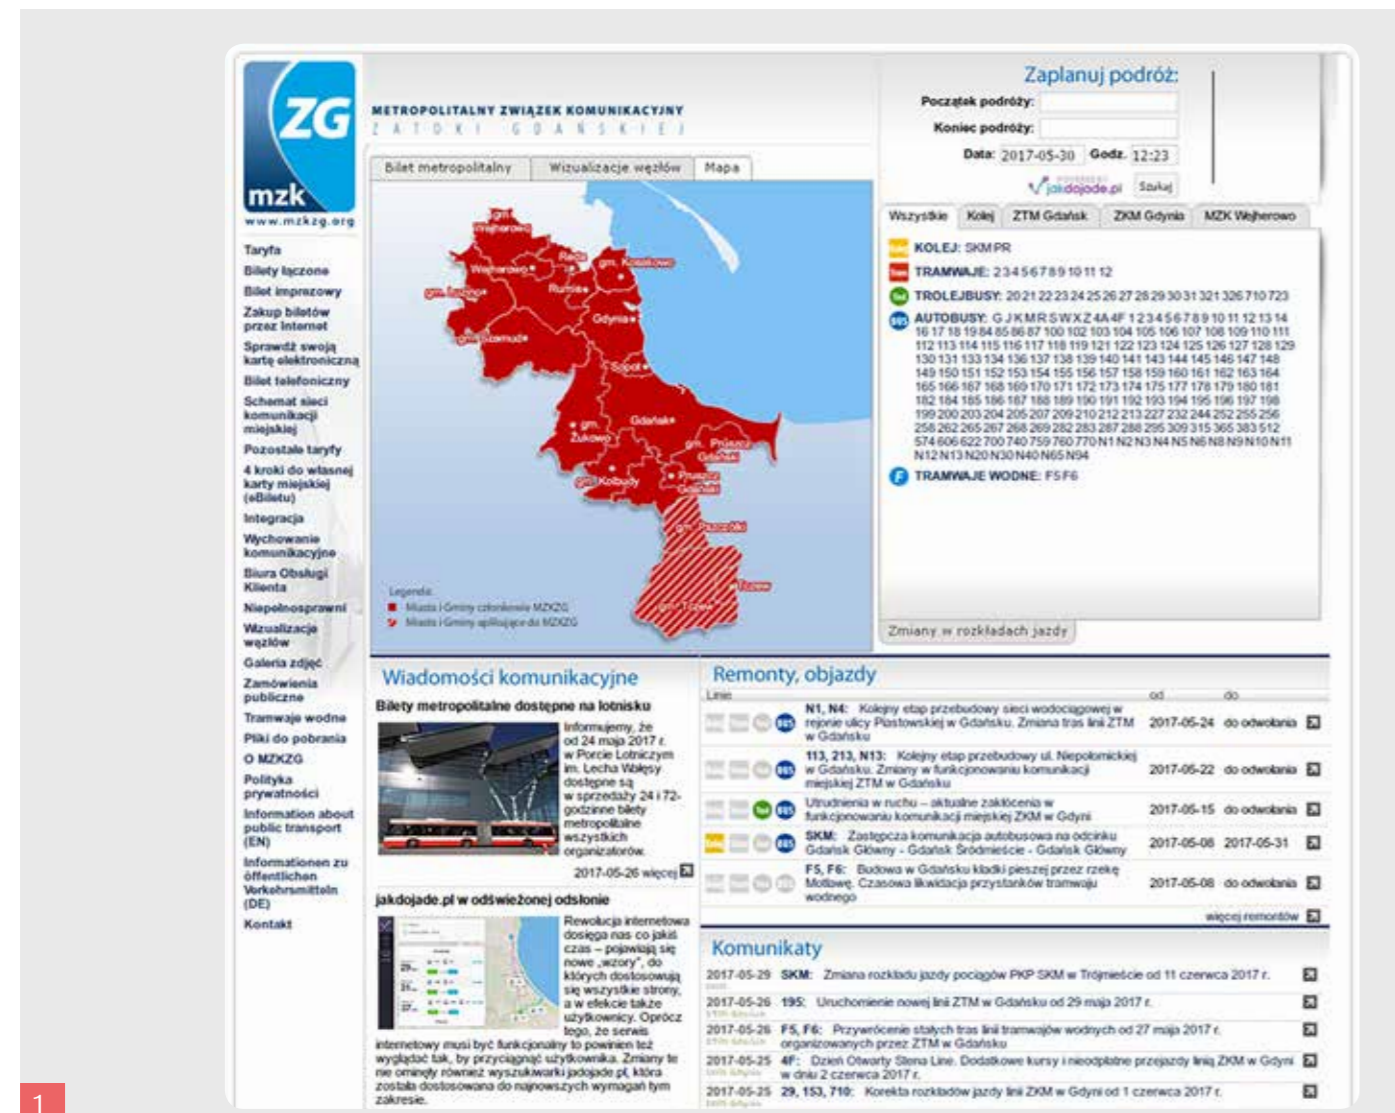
ZG
mzk
www.mzkzg.org

METROPOLITALNY ZWIĄZEK KOMUNIKACYJNY
ZATOKI GDAŃSKIEJ

Bilet metropolitalny | Wizualizacje węzłów | Mapa

Taryfa
Bilety łączone
Bilet imprezowy
Zakup biletów przez Internet
Sprawdź swoją kartę elektroniczną
Bilet telefoniczny
Schemat sieci komunikacji miejskiej
Pozostałe taryfy
4 kroki do własnej karty miejskiej (eBiletu)
Integracja
Wychowanie komunikacyjne
Biura Obsługi Klienta
Niepełnosprawni
Wizualizacje węzłów
Galeria zdjęć
Zamówienia publiczne
Tramwaje wodne
Pliki do pobrania
O MZKZG
Polityka prywatności
Information about public transport (EN)
Informationen zu öffentlichen Verkehrsmitteln (DE)
Kontakt

gm. Wejherowo
Wejherowo
Reda
gm. Kosakowo
gm. Luzino
Rumia
Gdynia
gm. Szemud
Sopot
gm. Żukowo
Gdańsk
gm. Pruszcz Gdański
gm. Kolbudy
Pruszcz Gdański
gm. Pszczółki
Tczew
gm. Tczew

Legenda:
Miasta i Gminy członkowie MZKZG
Miasta i Gminy aplikujące do MZKZG

Zaplanuj podróż:
Początek podróży:
Koniec podróży:
Data: 2017-05-30 Godz. 12:23
jakdojade.pl
Szukaj

Wszystkie | Kolej | ZTM Gdańsk | ZKM Gdynia | MZK Wejherowo

KOLEJ: SKM PR
TRAMWAJE: 2 3 4 5 6 7 8 9 10 11 12
TROLEJBUSY: 20 21 22 23 24 25 26 27 28 29 30 31 321 326 710 723
AUTOBUSY: G J K M R S W X Z 4A 4F 1 2 3 4 5 6 7 8 9 10 11 12 13 14 16 17 18 19 84 85 86 87 100 102 103 104 105 106 107 108 109 110 111 112 113 114 115 116 117 118 119 121 122 123 124 125 126 127 128 129 130 131 133 134 136 137 138 139 140 141 143 144 145 146 147 148 149 150 151 152 153 154 155 156 157 158 159 160 161 162 163 164 165 166 167 168 169 170 171 172 173 174 175 177 178 179 180 181 182 184 185 186 187 188 189 190 191 192 193 194 195 196 197 198 199 200 203 204 205 207 209 210 212 213 227 232 244 252 255 256 258 262 265 267 268 269 282 283 287 288 295 309 315 365 383 512 574 606 622 700 740 759 760 770 N1 N2 N3 N4 N5 N6 N8 N9 N10 N11 N12 N13 N20 N30 N40 N65 N94
TRAMWAJE WODNE: F5 F6

Zmiany w rozkładach jazdy

Wiadomości komunikacyjne
Bilety metropolitalne dostępne na lotnisku
Informujemy, że od 24 maja 2017 r. w Porcie Lotniczym im. Lecha Wałęsy dostępne są w sprzedaży 24 i 72-godzinne bilety metropolitalne wszystkich organizatorów.
2017-05-26 więcej

jakdojade.pl w odświeżonej odsłonie
Rewolucja internetowa dosięga nas co jakiś czas – pojawiają się nowe „wzory", do których dostosowują się wszystkie strony, a w efekcie także użytkownicy. Oprócz tego, że serwis internetowy musi być funkcjonalny to powinien też wyglądać tak, by przyciągnąć użytkownika. Zmiany te nie ominęły również wyszukiwarki jakdojade.pl, która została dostosowana do najnowszych wymagań tym zakresie.

Remonty, objazdy
Linie | od | do
N1, N4: Kolejny etap przebudowy sieci wodociągowej w rejonie ulicy Piastowskiej w Gdańsku. Zmiana tras linii ZTM w Gdańsku | 2017-05-24 | do odwołania
113, 213, N13: Kolejny etap przebudowy ul. Niepołomickiej w Gdańsku. Zmiany w funkcjonowaniu komunikacji miejskiej ZTM w Gdańsku | 2017-05-22 | do odwołania
Utrudnienia w ruchu – aktualne zakłócenia w funkcjonowaniu komunikacji miejskiej ZKM w Gdyni | 2017-05-15 | do odwołania
SKM: Zastępcza komunikacja autobusowa na odcinku Gdańsk Główny - Gdańsk Śródmieście - Gdańsk Główny | 2017-05-08 | 2017-05-31
F5, F6: Budowa w Gdańsku kładki pieszej przez rzekę Motławę. Czasowa likwidacja przystanków tramwaju wodnego | 2017-05-08 | do odwołania
więcej remontów

Komunikaty
2017-05-29 SKM: Zmiana rozkładu jazdy pociągów PKP SKM w Trójmieście od 11 czerwca 2017 r.
2017-05-26 195: Uruchomienie nowej linii ZTM w Gdańsku od 29 maja 2017 r.
2017-05-26 F5, F6: Przywrócenie stałych tras linii tramwajów wodnych od 27 maja 2017 r. organizowanych przez ZTM w Gdańsku
2017-05-25 4F: Dzień Otwarty Stena Line. Dodatkowe kursy i nieodpłatne przejazdy linią ZKM w Gdyni w dniu 2 czerwca 2017 r.
2017-05-25 29, 153, 710: Korekta rozkładów jazdy linii ZKM w Gdyni od 1 czerwca 2017 r.

1